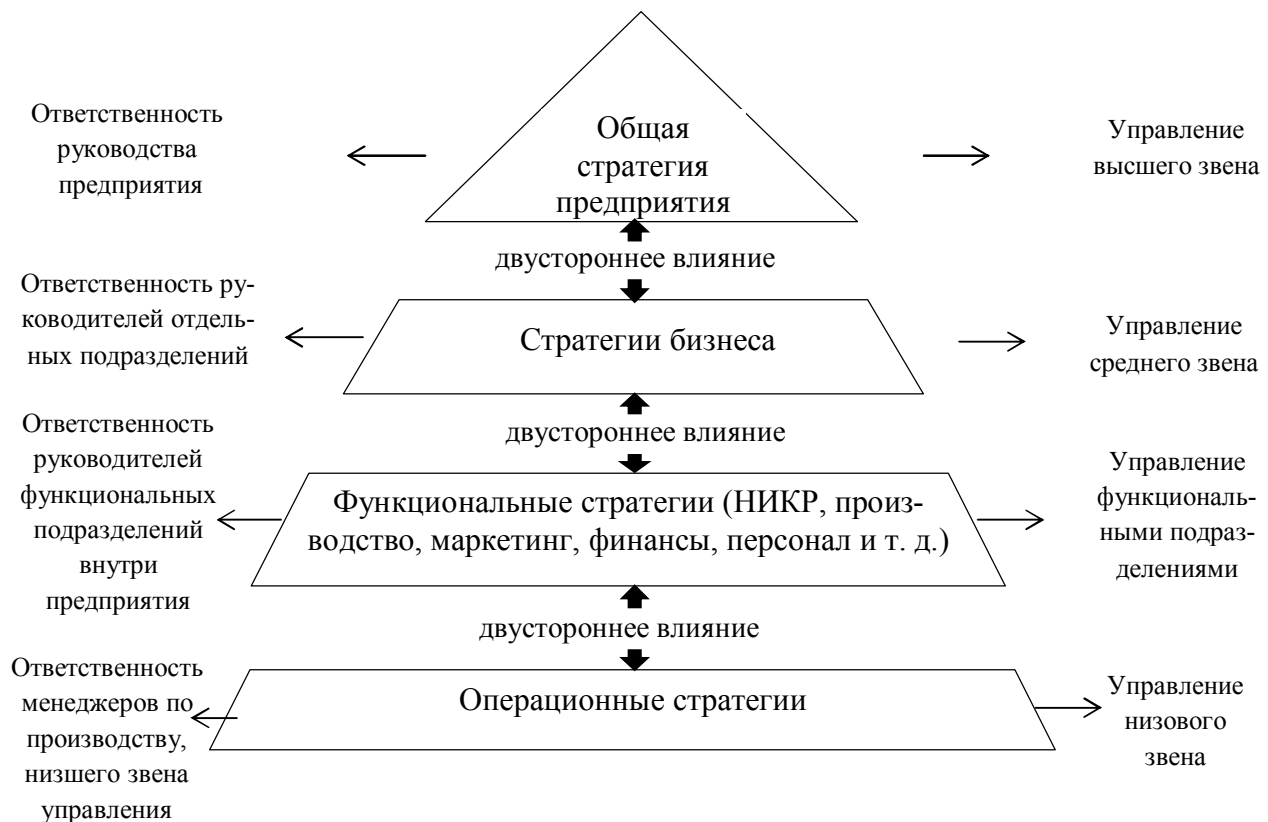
Ответственность руководства предприятия

Общая стратегия предприятия

Управление высшего звена

двустороннее влияние

Ответственность руководителей отдельных подразделений

Стратегии бизнеса

Управление среднего звена

двустороннее влияние

Ответственность руководителей функциональных подразделений внутри предприятия

Функциональные стратегии (НИКР, производство, маркетинг, финансы, персонал и т. д.)

Управление функциональными подразделениями

двустороннее влияние

Ответственность менеджеров по производству, низшего звена управления

Операционные стратегии

Управление низового звена